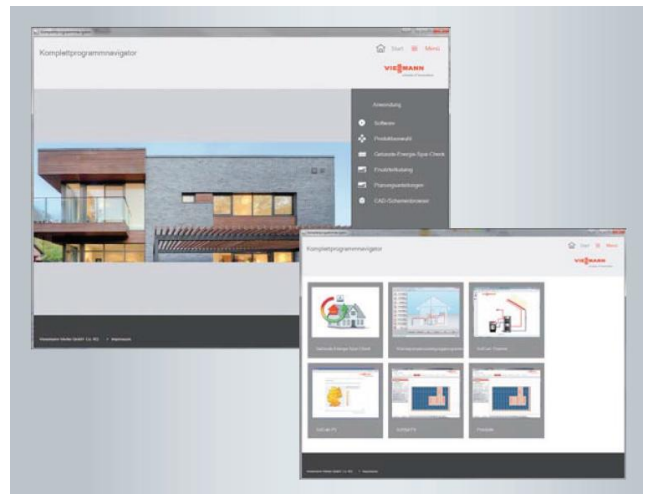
Komplettprogrammnavigator

Start Menü

VIESMANN

Anwendung

Software

Produktauswahl

Gebäude-Energie-Spar-Check

Produktkatalog

Planungsunterlagen

CAD-Schemendetails

Viessmann Werke GmbH & Co. KG

Komplettprogrammnavigator

Start Menü

VIESMANN

Gebäude-Energie-Spar-Check

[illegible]

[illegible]

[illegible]

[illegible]

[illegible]

Viessmann Werke GmbH & Co. KG